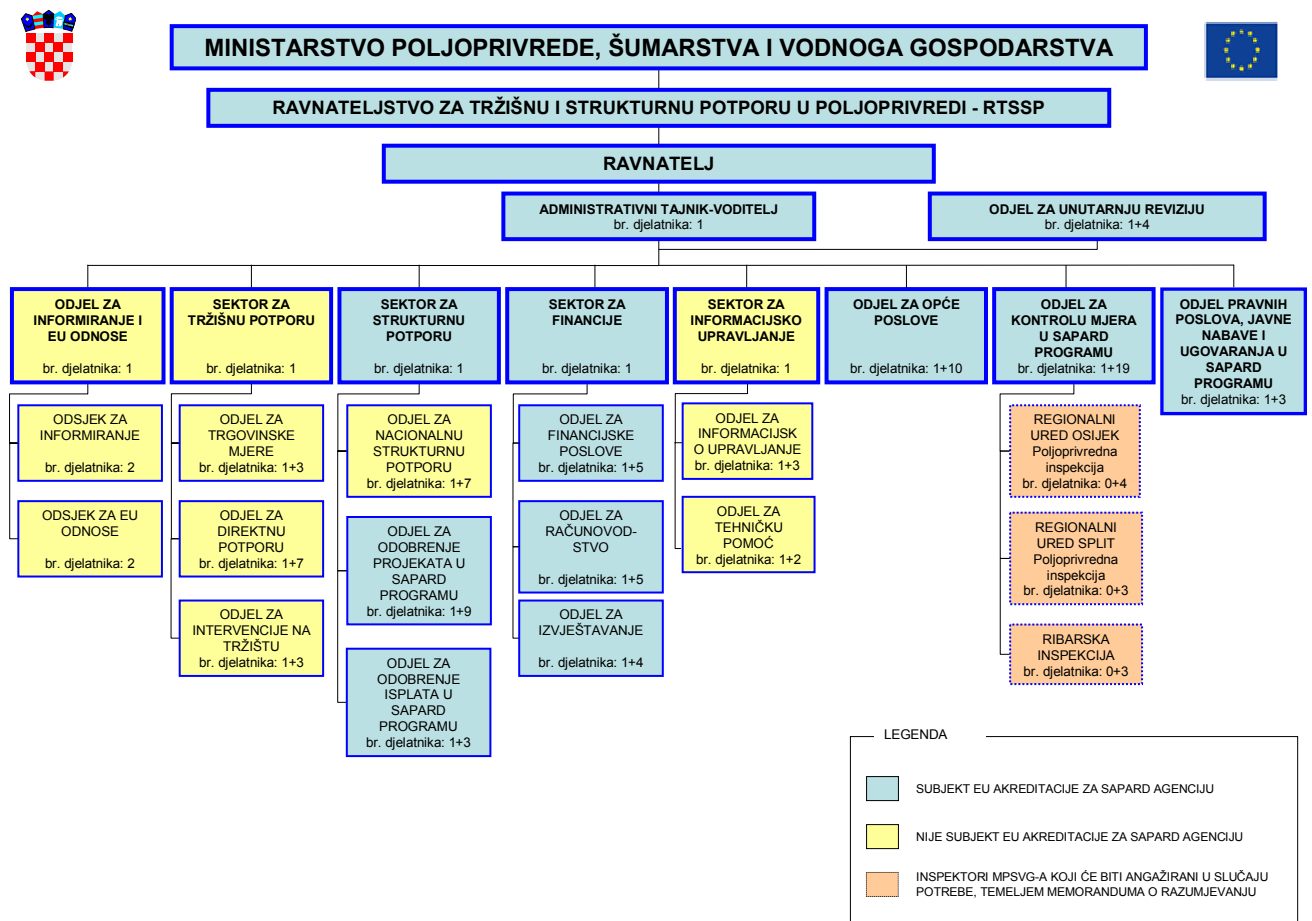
MINISTARSTVO POLJOPRIVREDE, ŠUMARSTVA I VODNOGA GOSPODARSTVA

RAVNATELJSTVO ZA TRŽIŠNU I STRUKTURNU POTPORU U POLJOPRIVREDI - RTSSP

RAVNATELJ

ADMINISTRATIVNI TAJNIK-VODITELJ
br. djelatnika: 1

ODJEL ZA UNUTARNJU REVIZIJU
br. djelatnika: 1+4

ODJEL ZA INFORMIRANJE I EU ODNOSE
br. djelatnika: 1

ODSJEK ZA INFORMIRANJE
br. djelatnika: 2

ODSJEK ZA EU ODNOSE
br. djelatnika: 2

SEKTOR ZA TRŽIŠNU POTPORU
br. djelatnika: 1

ODJEL ZA TRGOVINSKE MJERE
br. djelatnika: 1+3

ODJEL ZA DIREKTNU POTPORU
br. djelatnika: 1+7

ODJEL ZA INTERVENCIJE NA TRŽIŠTU
br. djelatnika: 1+3

SEKTOR ZA STRUKTURNU POTPORU
br. djelatnika: 1

ODJEL ZA NACIONALNU STRUKTURNU POTPORU
br. djelatnika: 1+7

ODJEL ZA ODOBRENJE PROJEKATA U SAPARD PROGRAMU
br. djelatnika: 1+9

ODJEL ZA ODOBRENJE ISPLATA U SAPARD PROGRAMU
br. djelatnika: 1+3

SEKTOR ZA FINANCIJE
br. djelatnika: 1

ODJEL ZA FINANCIJSKE POSLOVE
br. djelatnika: 1+5

ODJEL ZA RAČUNOVODSTVO
br. djelatnika: 1+5

ODJEL ZA IZVJEŠTAVANJE
br. djelatnika: 1+4

SEKTOR ZA INFORMACIJSKO UPRAVLJANJE
br. djelatnika: 1

ODJEL ZA INFORMACIJSKO UPRAVLJANJE
br. djelatnika: 1+3

ODJEL ZA TEHNIČKU POMOĆ
br. djelatnika: 1+2

ODJEL ZA OPĆE POSLOVE
br. djelatnika: 1+10

ODJEL ZA KONTROLU MJERA U SAPARD PROGRAMU
br. djelatnika: 1+19

REGIONALNI URED OSIJEK Poljoprivredna inspekcija
br. djelatnika: 0+4

REGIONALNI URED SPLIT Poljoprivredna inspekcija
br. djelatnika: 0+3

RIBARSKA INSPEKCIJA
br. djelatnika: 0+3

ODJEL PRAVNIH POSLOVA, JAVNE NABAVE I UGOVARANJA U SAPARD PROGRAMU
br. djelatnika: 1+3

LEGENDA

SUBJEKT EU AKREDITACIJE ZA SAPARD AGENCIJU

NIJE SUBJEKT EU AKREDITACIJE ZA SAPARD AGENCIJU

INSPEKTORI MPSVG-A KOJI ĆE BITI ANGAŽIRANI U SLUČAJU POTREBE, TEMELJEM MEMORANDUMA O RAZUMJEVANJU